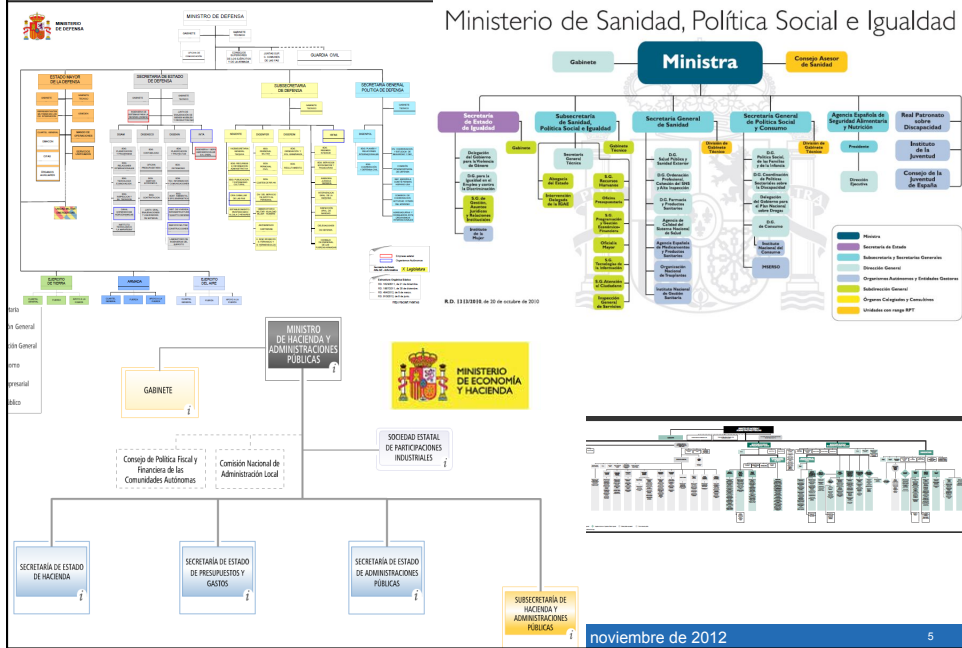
MINISTERIO DE DEFENSA

MINISTERIO DE DEFENSA

GUARDIA CIVIL

ESTADO MAYOR DE LA DEFENSA

SECRETARÍA DE ESTADO DE DEFENSA

SUBSECRETARÍA DE DEFENSA

SECRETARÍA GENERAL POLÍTICA DE DEFENSA

EJÉRCITO DE TIERRA

ARMADA

EJÉRCITO DEL AIRE

Ministerio de Sanidad, Política Social e Igualdad

Gabinete

Ministra

Consejo Asesor de Sanidad

Secretaría de Estado de Igualdad

Subsecretaría de Sanidad, Política Social e Igualdad

Secretaría General de Sanidad

Secretaría General de Política Social y Consumo

Agencia Española de Seguridad Alimentaria y Nutrición

Real Patronato sobre Discapacidad

Delegación del Gobierno para la Violencia de Género

D.G. para la Igualdad en el Empleo y contra la Discriminación

S.G. de Gestión, Asuntos Jurídicos y Relaciones Institucionales

Instituto de la Mujer

Gabinete

Secretaría General Técnica

Gabinete Técnico

Abogacía del Estado

Intervención Delegada de la IGAE

S.G. Recursos Humanos

Oficina Presupuestaria

S.G. Programación y Gestión Económico Financiera

Oficialía Mayor

S.G. Tecnologías de la Información

S.G. Atención al Ciudadano

Inspección General de Servicios

División de Gabinete Técnico

D.G. Salud Pública y Sanidad Exterior

D.G. Ordenación Profesional, Cohesión del SNS y Alta Inspección

D.G. Farmacia y Productos Sanitarios

Agencia de Calidad del Sistema Nacional de Salud

Agencia Española de Medicamentos y Productos Sanitarios

Organización Nacional de Trasplantes

Instituto Nacional de Gestión Sanitaria

División de Gabinete Técnico

D.G. Política Social, de las Familias y de la Infancia

D.G. Coordinación de Políticas Sectoriales sobre la Discapacidad

Delegación del Gobierno para el Plan Nacional sobre Drogas

D.G. de Consumo

Instituto Nacional del Consumo

IMSERSO

Presidente

Dirección Ejecutiva

Instituto de la Juventud

Consejo de la Juventud de España

R.D. 1313/2010, de 20 de octubre de 2010

Ministra

Secretaría de Estado

Subsecretaría y Secretarías Generales

Dirección General

Organismos Autónomos y Entidades Gestoras

Subdirección General

Órganos Colegiados y Gabinetes

Unidades con rango RPT

MINISTRO DE HACIENDA Y ADMINISTRACIONES PÚBLICAS

MINISTERIO DE ECONOMÍA Y HACIENDA

GABINETE

SOCIEDAD ESTATAL DE PARTICIPACIONES INDUSTRIALES

Consejo de Política Fiscal y Financiera de las Comunidades Autónomas

Comisión Nacional de Administración Local

SECRETARÍA DE ESTADO DE HACIENDA

SECRETARÍA DE ESTADO DE PRESUPUESTOS Y GASTOS

SECRETARÍA DE ESTADO DE ADMINISTRACIONES PÚBLICAS

SUBSECRETARÍA DE HACIENDA Y ADMINISTRACIONES PÚBLICAS

noviembre de 2012

5